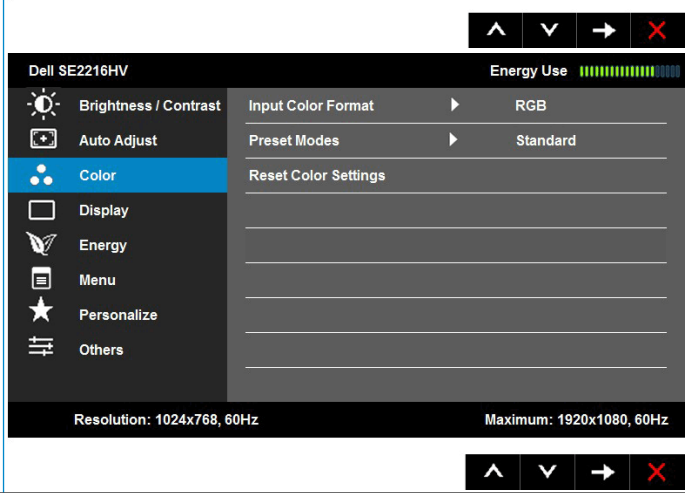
Dell SE2216HV

Energy Use

Brightness / Contrast
Auto Adjust
Color
Display
Energy
Menu
Personalize
Others

| | |
|---|---|
| Input Color Format | RGB |
| Preset Modes | Standard |
| Reset Color Settings | |

Resolution: 1024x768, 60Hz

Maximum: 1920x1080, 60Hz